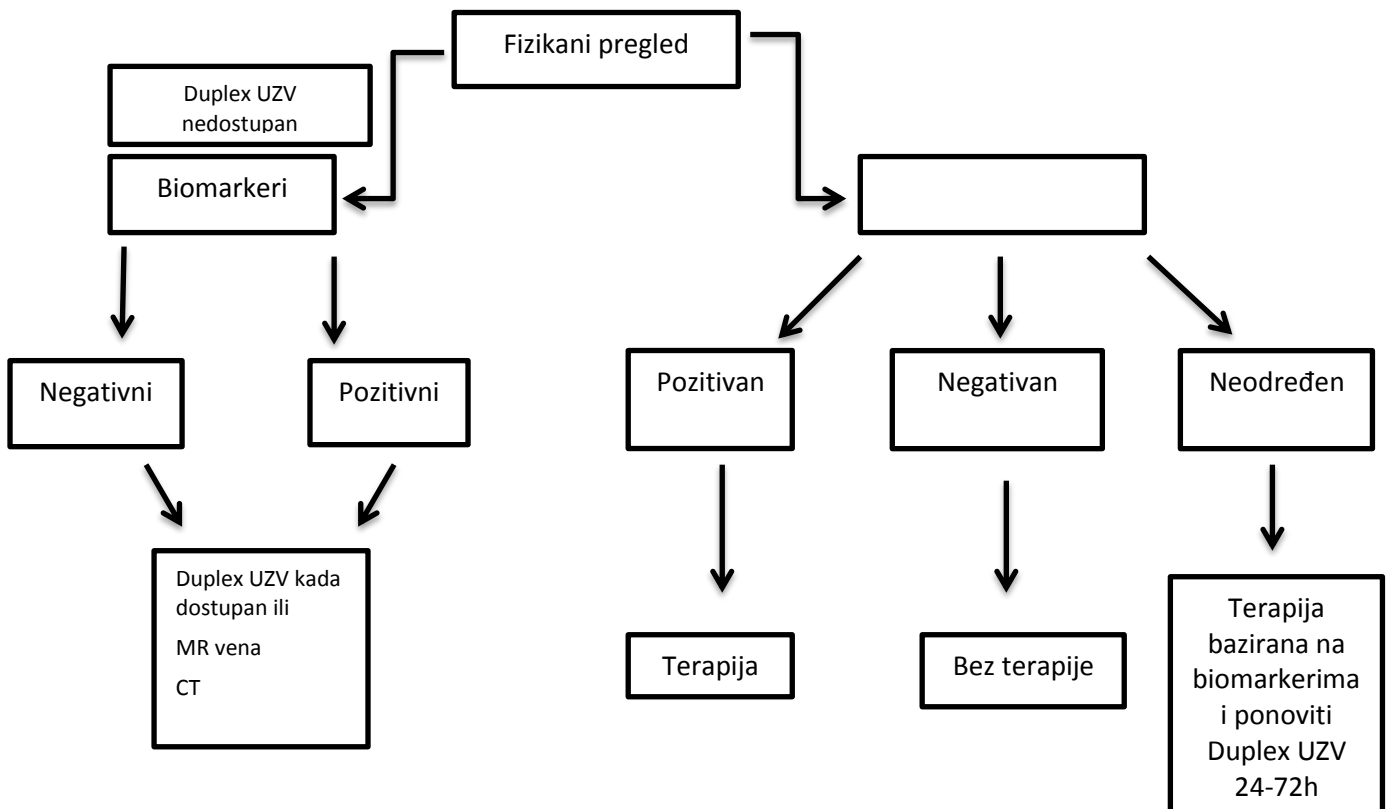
Fizikani pregled

Duplex UZV nedostupan

Biomarkeri

Negativni

Pozitivni

Duplex UZV kada dostupan ili

MR vena

CT

Pozitivan

Negativan

Neodređen

Terapija

Bez terapije

Terapija bazirana na biomarkerima i ponoviti Duplex UZV 24-72h